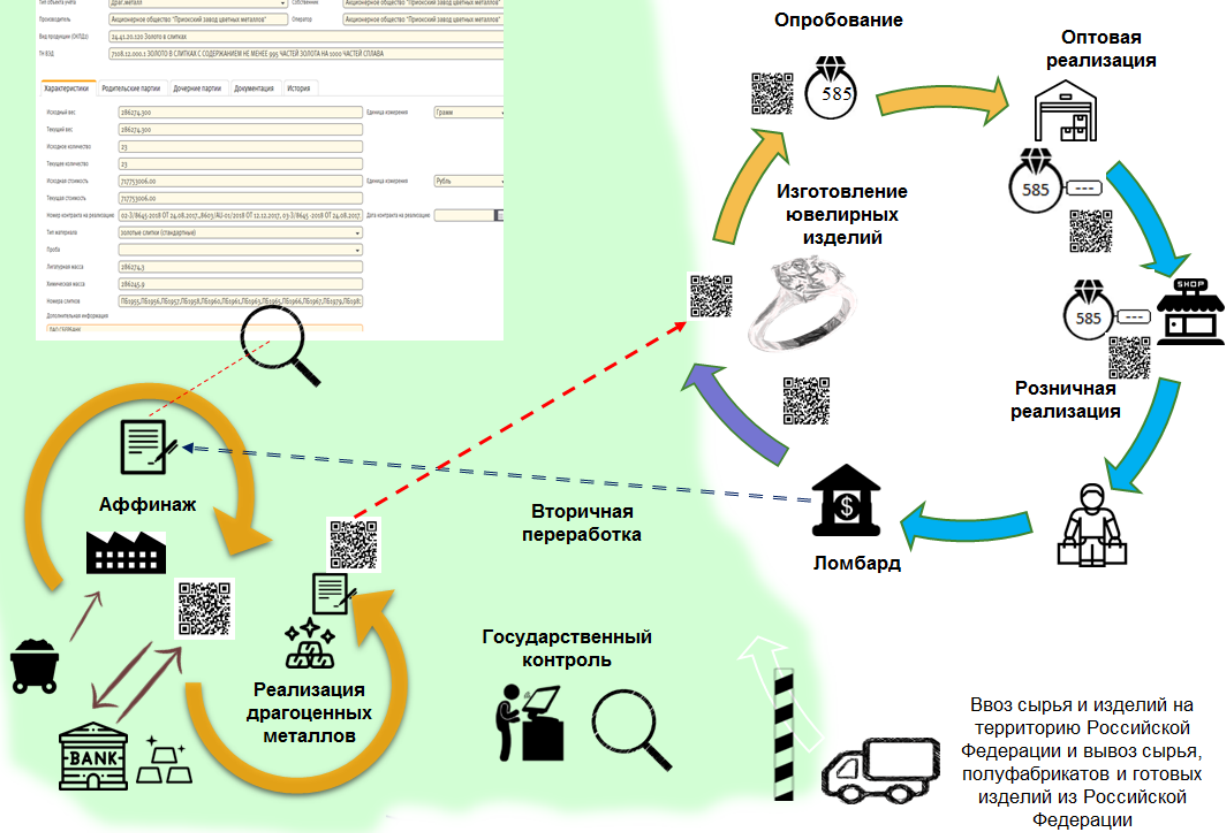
Тип объекта учета | драг.металл | Собственник | Акционерное общество "Приокский завод цветных металлов"
Производитель | Акционерное общество "Приокский завод цветных металлов" | Оператор | Акционерное общество "Приокский завод цветных металлов"
Вид продукции (ОКПД2) | 24.41.20.120 Золото в слитках
ТН ВЭД | 7108.12.000.1 ЗОЛОТО В СЛИТКАХ С СОДЕРЖАНИЕМ НЕ МЕНЕЕ 995 ЧАСТЕЙ ЗОЛОТА НА 1000 ЧАСТЕЙ СПЛАВА

Характеристики | Родительские партии | Дочерние партии | Документация | История

Исходный вес | 286274.300 | Единица измерения | Грамм
Текущий вес | 286274.300
Исходное количество | 23
Текущее количество | 23
Исходная стоимость | 717753006.00 | Единица измерения | Рубль
Текущая стоимость | 717753006.00
Номер контракта на реализацию | 02-3/8645-2018 ОТ 24.08.2017, 8603/AU-01/2018 ОТ 12.12.2017, 03-3/8645-2018 ОТ 24.08.2017 | Дата контракта на реализацию
Тип материала | Золотые слитки (стандартные)
Проба
Лигатурная масса | 286274.3
Химическая масса | 286245.9
Номера слитков | ПБ1955, ПБ1956, ПБ1957, ПБ1958, ПБ1960, ПБ1961, ПБ1963, ПБ1965, ПБ1966, ПБ1967, ПБ1979, ПБ198...
Дополнительная информация
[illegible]

Опробование

585

Оптовая реализация

585

Изготовление ювелирных изделий

SHOP

585

Розничная реализация

Аффинаж

Вторичная переработка

Ломбард

BANK

Реализация драгоценных металлов

Государственный контроль

Ввоз сырья и изделий на территорию Российской Федерации и вывоз сырья, полуфабрикатов и готовых изделий из Российской Федерации